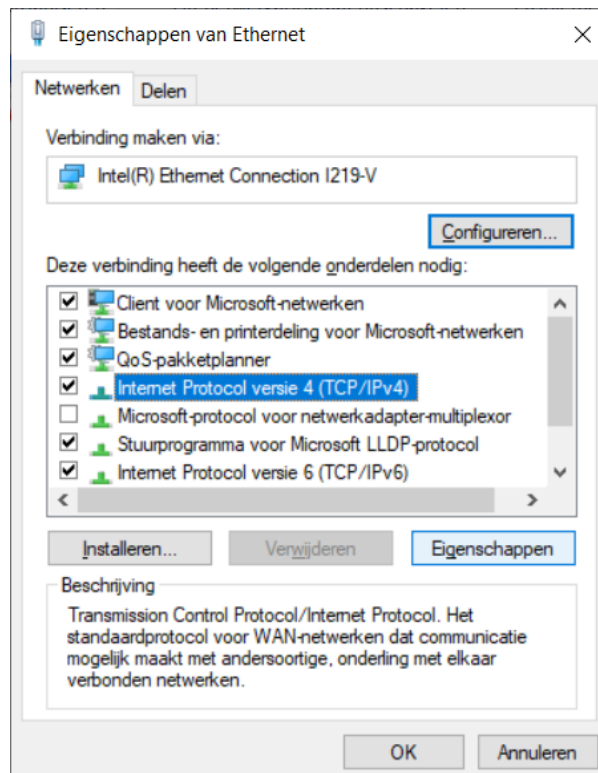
Eigenschappen van Ethernet

Netwerken
Delen

Verbinding maken via:

Intel(R) Ethernet Connection I219-V

Configureren...

Deze verbinding heeft de volgende onderdelen nodig:

Client voor Microsoft-netwerken
Bestands- en printerdeling voor Microsoft-netwerken
QoS-pakketplanner
Internet Protocol versie 4 (TCP/IPv4)
Microsoft-protocol voor netwerkadapter-multiplexor
Stuurprogramma voor Microsoft LLDP-protocol
Internet Protocol versie 6 (TCP/IPv6)

Installeren...
Verwijderen
Eigenschappen

Beschrijving

Transmission Control Protocol/Internet Protocol. Het standaardprotocol voor WAN-netwerken dat communicatie mogelijk maakt met andersoortige, onderling met elkaar verbonden netwerken.

OK
Annuleren